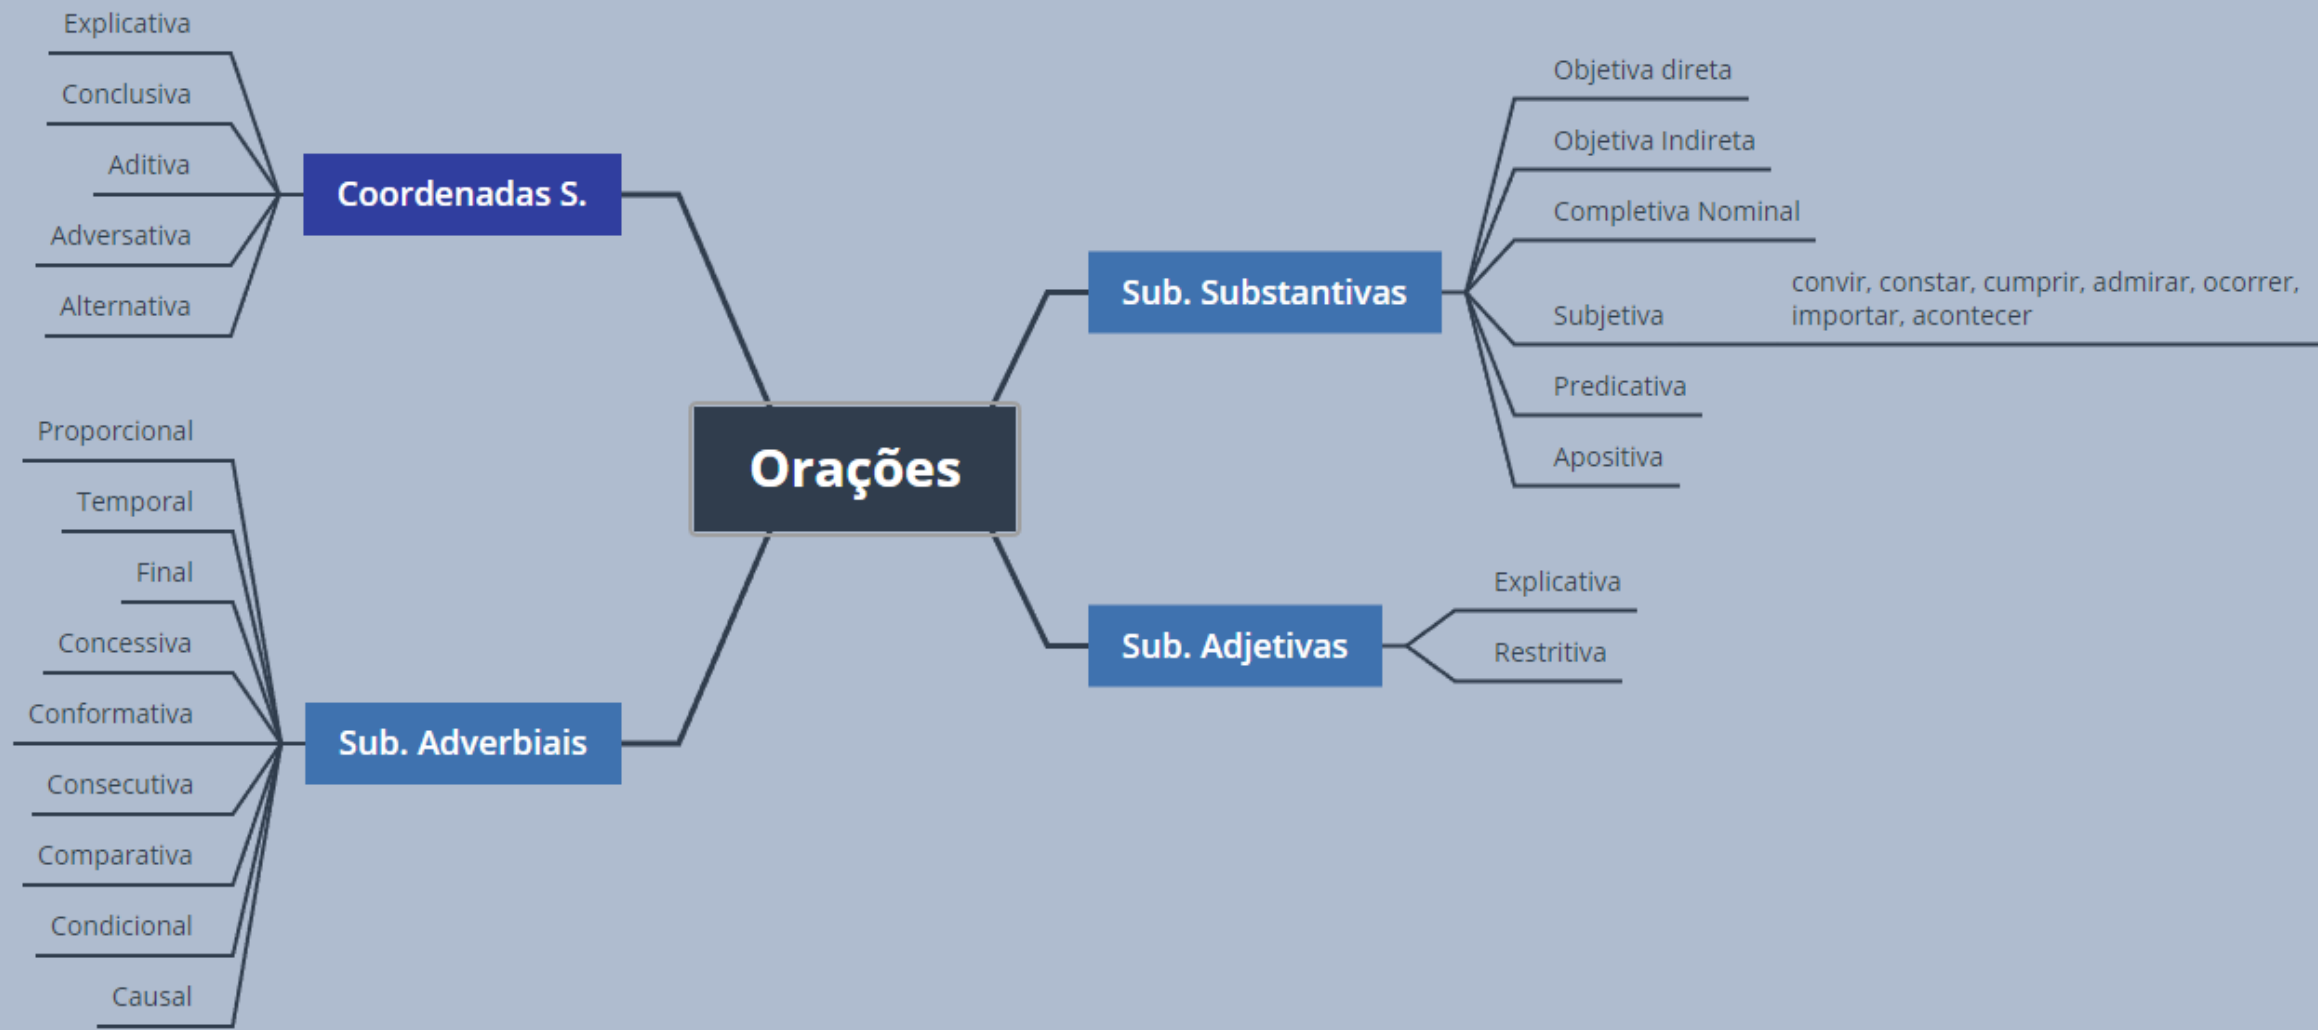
Orações

Coordenadas S.
Explicativa
Conclusiva
Aditiva
Adversativa
Alternativa

Sub. Adverbiais
Proporcional
Temporal
Final
Concessiva
Conformativa
Consecutiva
Comparativa
Condicional
Causal

Sub. Substantivas
Objetiva direta
Objetiva Indireta
Completiva Nominal
Subjetiva
convir, constar, cumprir, admirar, ocorrer, importar, acontecer
Predicativa
Apositiva

Sub. Adjetivas
Explicativa
Restritiva